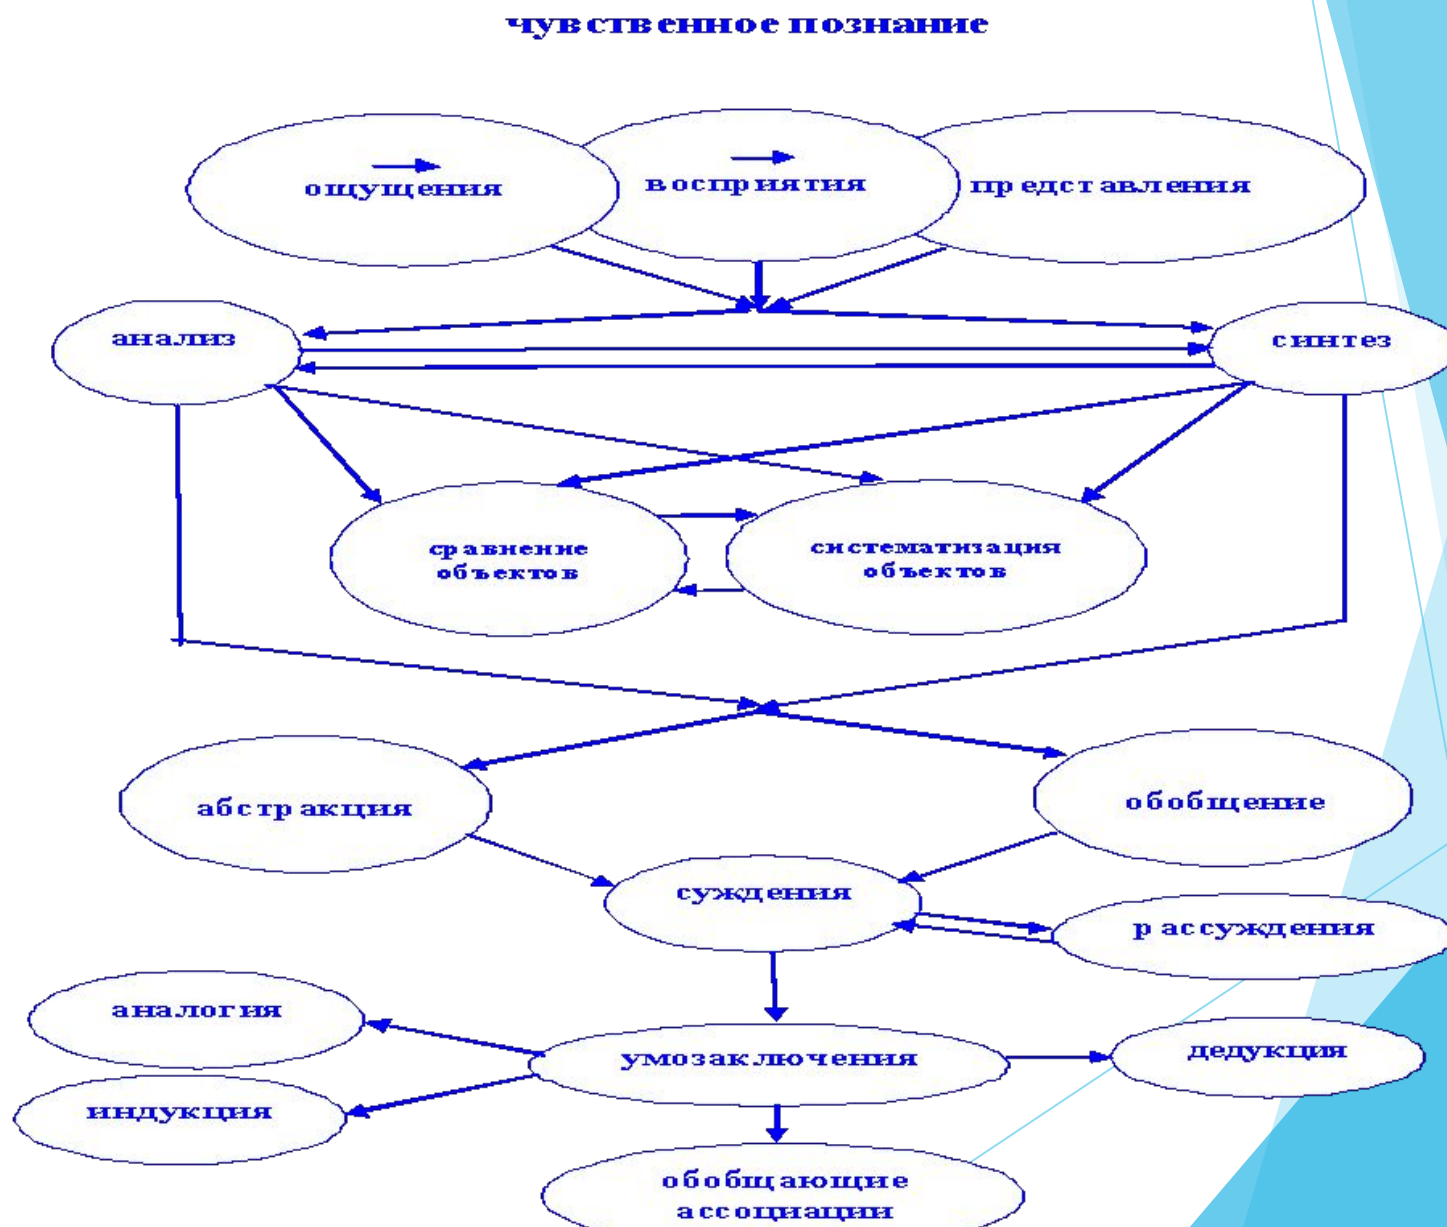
чувственное познание

ощущения

восприятия

представления

анализ

синтез

сравнение объектов

систематизация объектов

абстракция

обобщение

суждения

рассуждения

аналогия

умозаключения

дедукция

индукция

обобщающие ассоциации